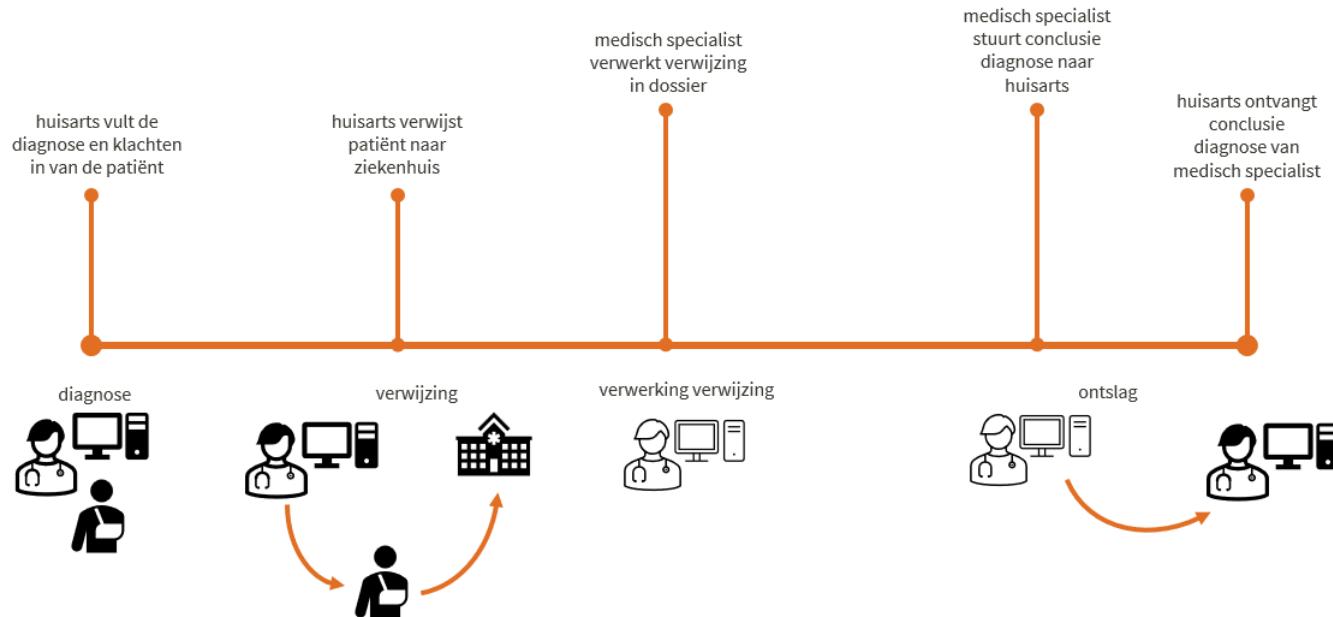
huisarts vult de diagnose en klachten in van de patiënt

huisarts verwijst patiënt naar ziekenhuis

medisch specialist verwerkt verwijzing in dossier

medisch specialist stuurt conclusie diagnose naar huisarts

huisarts ontvangt conclusie diagnose van medisch specialist

diagnose

verwijzing

verwerking verwijzing

ontslag